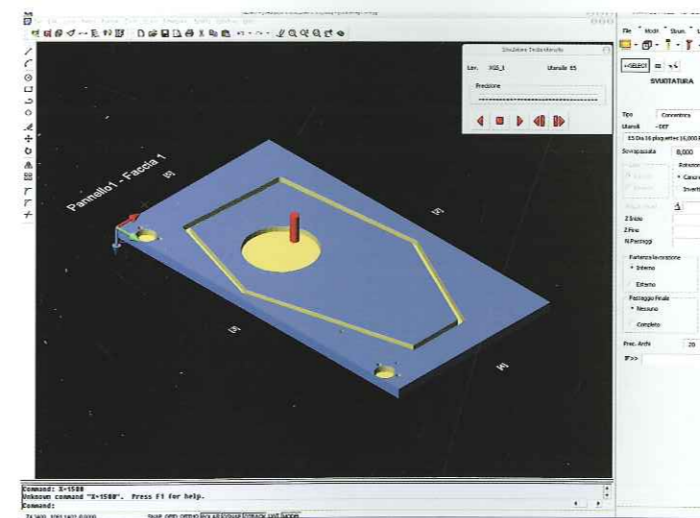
Simulazione Tridimensionale

Lav. XGO_1

Utensile E5

Precisione

Pannello1 - Faccia 1

[3]

[2]

[1]

[4]

File Modif Ebun

<SELECT

SVUOTATURA

Tipo Concentrica

Utensili DEF

E5 Dia 16 plug vertex 16,000 E

Sovrapposizione 8,000

Rotazione

Concorde

Invertito

Z Inizio

Z Fine

N.Passaggi

Partenza lavorazione

Interno

Esterno

Passaggio Finale

Nessuno

Completo

Prec. Archi 20

F>>

Command: X-1500
Unknown command "X-1500". Press F1 for help.
Command: